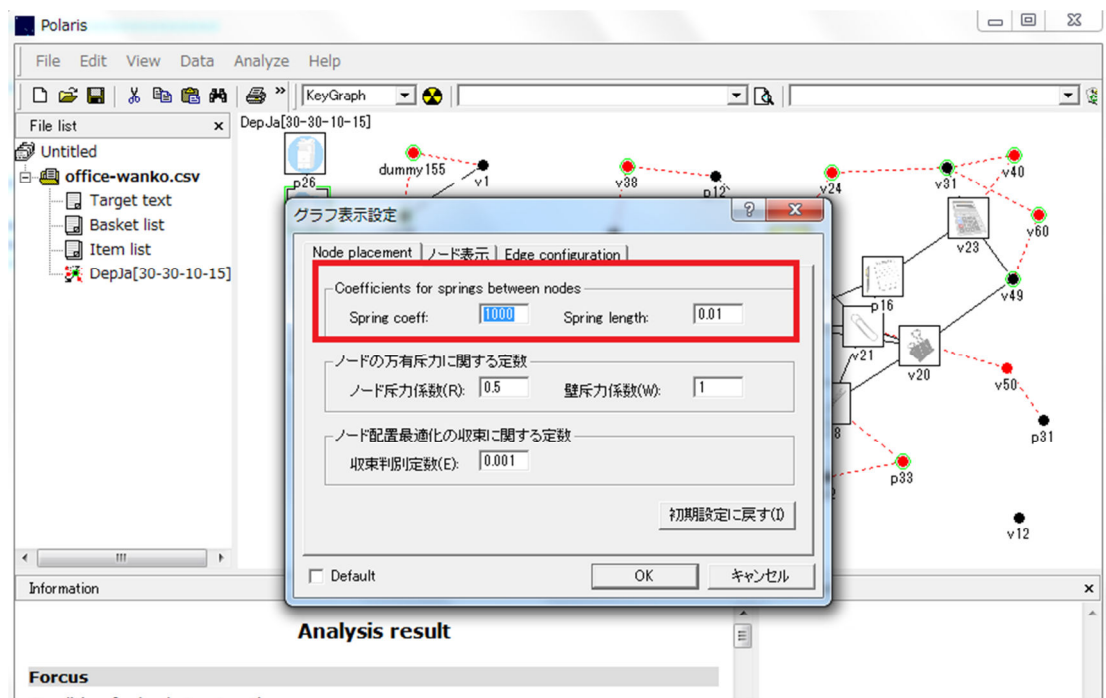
Polaris

File Edit View Data Analyze Help

KeyGraph

File list ×
Untitled
office-wanko.csv
Target text
Basket list
Item list
DepJa[30-30-10-15]

DepJa[30-30-10-15]

p26 dummy155 v1 v38 p12 v24 v31 v40 v23 v60 p16 v49 v21 v20 v50 p31 8 p33 2 v12

グラフ表示設定

Node placement | ノード表示 | Edge configuration

Coefficients for springs between nodes
Spring coeff: 1000 Spring length: 0.01

ノードの万有斥力に関する定数
ノード斥力係数(R): 0.5 壁斥力係数(W): 1

ノード配置最適化の収束に関する定数
収束判別定数(E): 0.001

初期設定に戻す(I)

Default OK キャンセル

Information ×

Analysis result

Forcus